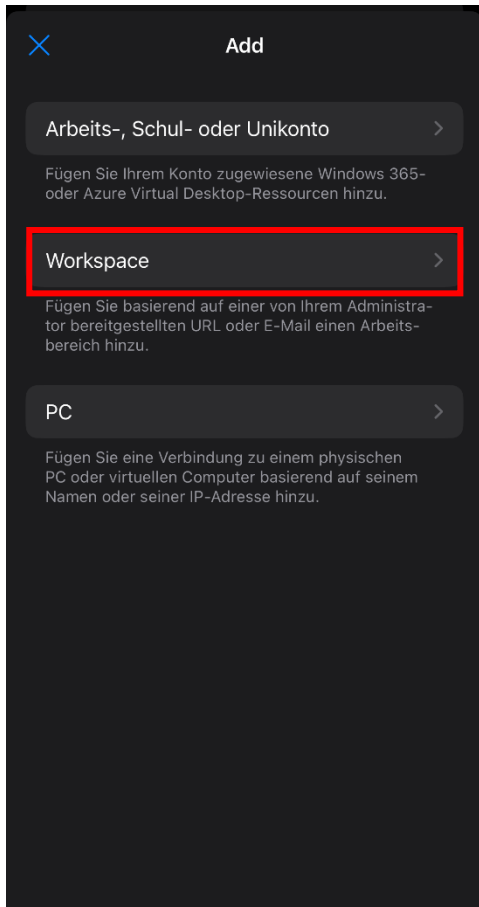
Add

Arbeits-, Schul- oder Unikonto

Fügen Sie Ihrem Konto zugewiesene Windows 365- oder Azure Virtual Desktop-Ressourcen hinzu.

Workspace

Fügen Sie basierend auf einer von Ihrem Administrator bereitgestellten URL oder E-Mail einen Arbeitsbereich hinzu.

PC

Fügen Sie eine Verbindung zu einem physischen PC oder virtuellen Computer basierend auf seinem Namen oder seiner IP-Adresse hinzu.